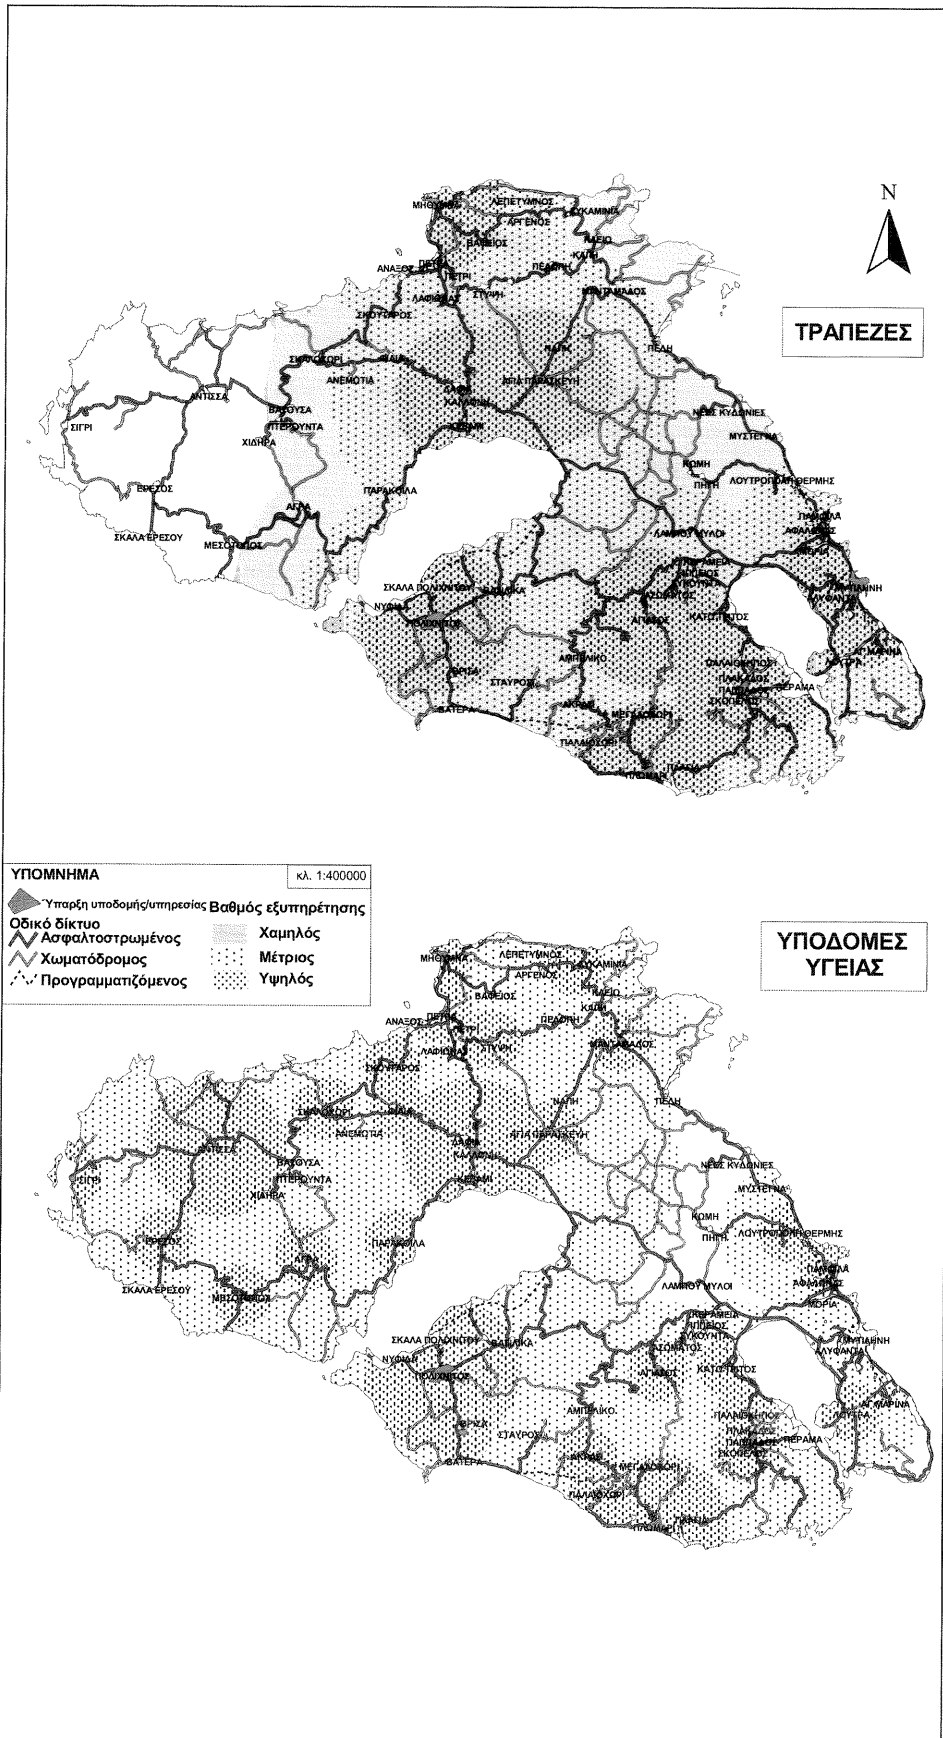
N

ΤΡΑΠΕΖΕΣ

ΜΗΘΥΜΝΑ ΛΕΠΕΤΥΜΝΟΣ ΑΡΓΕΝΟΣ ΣΥΚΑΜΙΝΙΑ ΒΑΦΕΙΟΣ ΚΛΕΙΟ ΚΑΠΗ ΑΝΑΞΟΣ ΠΕΤΡΑ ΠΕΤΡΙ ΠΕΛΟΠΗ ΛΑΦΙΩΝΑΣ ΣΤΥΨΗ ΜΑΝΤΑΜΑΔΟΣ ΣΚΟΥΤΑΡΟΣ ΠΕΛΗ ΣΚΑΛΟΧΩΡΙ ΦΙΛΙΑ ΑΝΕΜΟΤΙΑ ΑΓΙΑ ΠΑΡΑΣΚΕΥΗ ΑΝΤΙΣΣΑ ΒΑΤΟΥΣΑ ΚΑΛΛΟΝΗ ΣΙΓΡΙ ΠΤΕΡΟΥΝΤΑ ΧΙΔΗΡΑ ΝΕΕΣ ΚΥΔΩΝΙΕΣ ΜΥΣΤΕΓΝΑ ΚΟΜΗ ΠΗΓΗ ΛΟΥΤΡΟΠΟΛΗ ΘΕΡΜΗΣ ΠΑΡΑΚΟΙΛΑ ΕΡΕΣΟΣ ΑΓΡΑ ΣΚΑΛΑ ΕΡΕΣΟΥ ΜΕΣΟΤΟΠΟΣ ΛΑΜΠΟΥ ΜΥΛΟΙ ΠΑΜΦΙΛΑ ΑΦΑΛΩΝΑΣ ΜΟΡΙΑ ΣΚΑΛΑ ΠΟΛΥΧΝΙΤΟΥ ΝΥΦΙΔΑ ΒΑΣΙΛΙΚΑ ΠΟΛΥΧΝΙΤΟΣ ΑΓΙΑΣΟΣ ΚΑΤΩ ΤΡΙΤΟΣ ΑΛΥΦΑΝΤΑ ΑΜΠΕΛΙΚΟ ΒΡΙΣΑ ΣΤΑΥΡΟΣ ΠΑΛΑΙΟΚΗΠΟΣ ΠΕΡΑΜΑ ΒΑΤΕΡΑ ΜΕΓΑΛΟΧΩΡΙ ΣΚΟΠΕΛΟΣ ΠΑΛΑΙΟΧΩΡΙ ΑΓΙΑ ΜΑΡΙΝΑ ΠΛΩΜΑΡΙ

ΥΠΟΜΝΗΜΑ
κλ. 1:400000
Ύπαρξη υποδομής/υπηρεσίας
Βαθμός εξυπηρέτησης
Οδικό δίκτυο
Ασφαλτοστρωμένος
Χωματόδρομος
Προγραμματιζόμενος
Χαμηλός
Μέτριος
Υψηλός

ΥΠΟΔΟΜΕΣ ΥΓΕΙΑΣ

ΜΗΘΥΜΝΑ ΛΕΠΕΤΥΜΝΟΣ ΑΡΓΕΝΟΣ ΣΥΚΑΜΙΝΙΑ ΒΑΦΕΙΟΣ ΚΛΕΙΟ ΚΑΠΗ ΑΝΑΞΟΣ ΠΕΤΡΑ ΠΕΛΟΠΗ ΛΑΦΙΩΝΑΣ ΣΤΥΨΗ ΜΑΝΤΑΜΑΔΟΣ ΣΚΟΥΤΑΡΟΣ ΝΑΠΗ ΠΕΛΗ ΣΚΑΛΟΧΩΡΙ ΦΙΛΙΑ ΑΝΕΜΟΤΙΑ ΑΓΙΑ ΠΑΡΑΣΚΕΥΗ ΑΝΤΙΣΣΑ ΒΑΤΟΥΣΑ ΣΙΓΡΙ ΠΤΕΡΟΥΝΤΑ ΚΑΛΛΟΝΗ ΧΙΔΗΡΑ ΚΕΡΑΜΙ ΝΕΕΣ ΚΥΔΩΝΙΕΣ ΜΥΣΤΕΓΝΑ ΚΟΜΗ ΠΗΓΗ ΛΟΥΤΡΟΠΟΛΗ ΘΕΡΜΗΣ ΠΑΡΑΚΟΙΛΑ ΕΡΕΣΟΣ ΑΓΡΑ ΛΑΜΠΟΥ ΜΥΛΟΙ ΠΑΜΦΙΛΑ ΑΦΑΛΩΝΑΣ ΣΚΑΛΑ ΕΡΕΣΟΥ ΜΕΣΟΤΟΠΟΣ ΜΟΡΙΑ ΚΕΡΑΜΕΙΑ ΙΠΠΕΙΟΣ ΣΥΚΟΥΝΤΑ ΣΚΑΛΑ ΠΟΛΥΧΝΙΤΟΥ ΒΑΣΙΛΙΚΑ ΛΟΥΤΡΑΤΟΣ ΚΟΥΤΡΑΠΑΙΝΗ ΝΥΦΙΔΑ ΑΛΥΦΑΝΤΑ ΠΟΛΥΧΝΙΤΟΣ ΑΓΙΑΣΟΣ ΚΑΤΩ ΤΡΙΤΟΣ ΑΜΠΕΛΙΚΟ ΑΓΙΑ ΜΑΡΙΝΑ ΒΡΙΣΑ ΠΑΛΑΙΟΚΗΠΟΣ ΣΤΑΥΡΟΣ ΠΑΠΑΔΟΣ ΠΕΡΑΜΑ ΑΚΡΑΣΙ ΜΕΓΑΛΟΧΩΡΙ ΣΚΟΠΕΛΟΣ ΒΑΤΕΡΑ ΠΑΛΑΙΟΧΩΡΙ ΠΛΑΓΙΑ ΠΛΩΜΑΡΙ